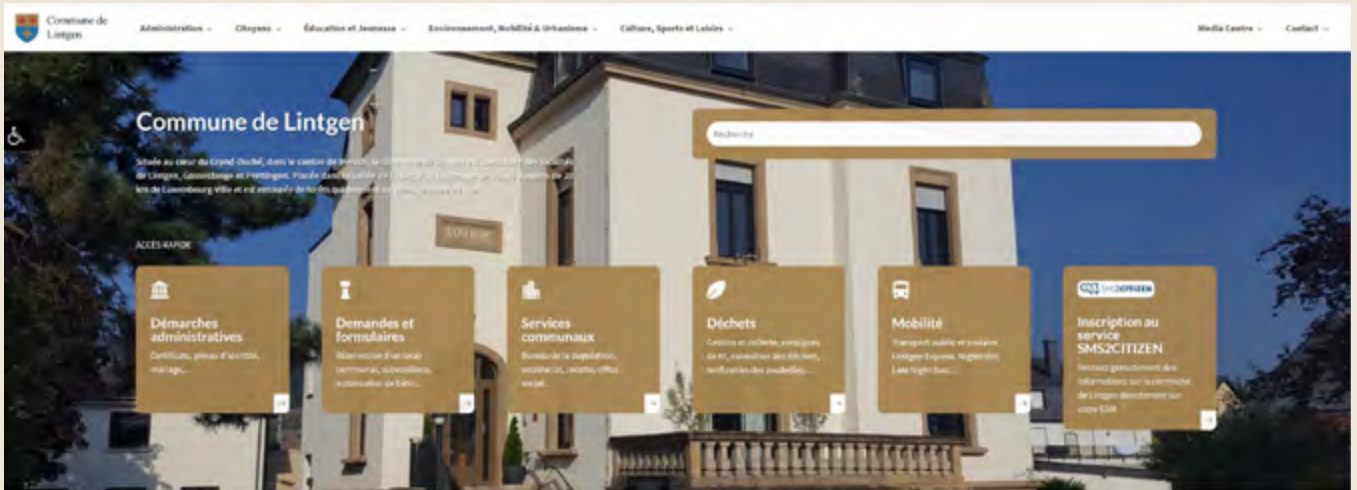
Commune de Lintgen

Administration ⌄ Citoyens ⌄ Éducation et Jeunesse ⌄ Environnement, Mobilité & Urbanisme ⌄ Culture, Sports et Loisirs ⌄ Media Centre ⌄ Contact ⌄

Commune de Lintgen

Située au cœur du Grand-Duché, dans le canton de Mersch, la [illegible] de Lintgen, Gosseldange et Prettingen. Placée dans la vallée de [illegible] km de Luxembourg-Ville et est entourée de forêts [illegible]

Recherche

ACCÈS RAPIDE

Démarches administratives
Certificats, pièces d'identité, mariage,...

Demandes et formulaires
Réservation d'un local communal, subventions, autorisation de bâtir...

Services communaux
Bureau de la population, secrétariat, recette, office social...

Déchets
Gestion et collecte, consignes de tri, calendrier des déchets, tarification des poubelles...

Mobilité
Transport public et scolaire, Lintgen Express, Nightrider, Late Night Bus...

SMS2CITIZEN
Inscription au service SMS2CITIZEN
Recevez gratuitement des informations sur la commune de Lintgen directement sur votre GSM !